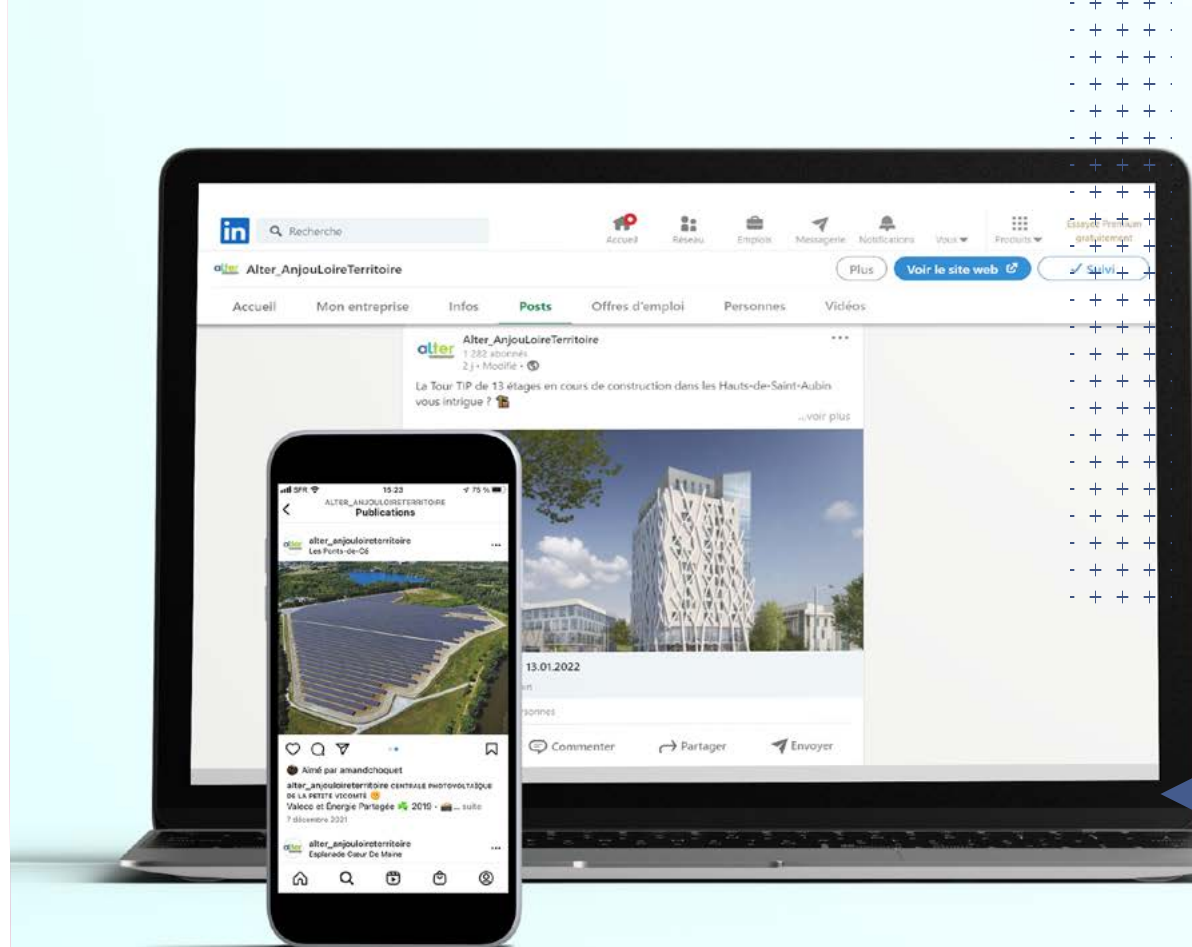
in Recherche

Accueil Réseau Emplois Messagerie Notifications Vous Produits

Essayez Premium gratuitement

alter Alter_AnjouLoireTerritoire

Plus Voir le site web Suivi

Accueil Mon entreprise Infos Posts Offres d'emploi Personnes Vidéos

alter Alter_AnjouLoireTerritoire
1 282 abonnés
2 j • Modifié •

La Tour TIP de 13 étages en cours de construction dans les Hauts-de-Saint-Aubin vous intrigue ?

...voir plus

13.01.2022

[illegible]rsonnes

Commenter Partager Envoyer

SFR 15:23 75 %
ALTER_ANJOULOIRETERRITOIRE
Publications

alter alter_anjouloireterritoire
Les Ponts-de-Cé

Aimé par amandchoquet
alter_anjouloireterritoire CENTRALE PHOTOVOLTAÏQUE DE LA PETITE VICOMTÉ
Valeco et Énergie Partagée 2019 - ... suite
7 décembre 2021

alter alter_anjouloireterritoire
Esplanade Cœur De Maine